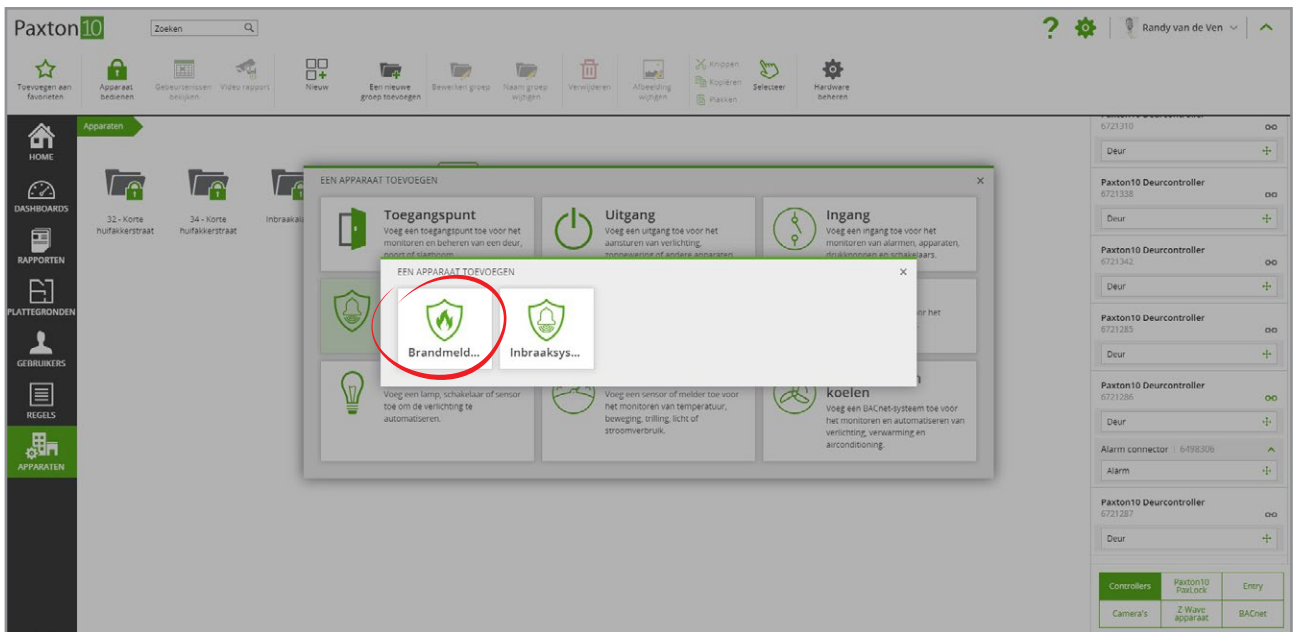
Paxton10

Zoeken

?

Randy van de Ven

Toevoegen aan favorieten

Apparaat bedienen

Gebeurtenissen bekijken

Video rapport

Nieuw

Een nieuwe groep toevoegen

Bewerken groep

Naam groep wijzigen

Verwijderen

Afbeelding wijzigen

Knippen

Kopiëren

Plakken

Selecteer

Hardware beheren

HOME

DASHBOARDS

RAPPORTEN

PLATTEGRONDEN

GEBRUIKERS

REGELS

APPARATEN

Apparaten

32 - Korte huifakkerstraat

34 - Korte huifakkerstraat

Inbraakal

EEN APPARAAT TOEVOEGEN

Toegangspunt
Voeg een toegangspunt toe voor het monitoren en beheren van een deur, poort of slagboom.

Uitgang
Voeg een uitgang toe voor het aansturen van verlichting, zonwering of andere apparaten.

Ingang
Voeg een ingang toe voor het monitoren van alarmen, apparaten, drukknoppen en schakelaars.

or het

Voeg een lamp, schakelaar of sensor toe om de verlichting te automatiseren.

Voeg een sensor of melder toe voor het monitoren van temperatuur, beweging, trilling, licht of stroomverbruik.

koelen
Voeg een BACnet-systeem toe voor het monitoren en automatiseren van verlichting, verwarming en airconditioning.

EEN APPARAAT TOEVOEGEN

Brandmeld...

Inbraaksys...

6721310

Deur

Paxton10 Deurcontroller
6721338

Deur

Paxton10 Deurcontroller
6721342

Deur

Paxton10 Deurcontroller
6721285

Deur

Paxton10 Deurcontroller
6721286

Deur

Alarm connector | 6498306

Alarm

Paxton10 Deurcontroller
6721287

Deur

Controllers

Paxton10 PaxLock

Entry

Camera's

Z-Wave apparaat

BACnet